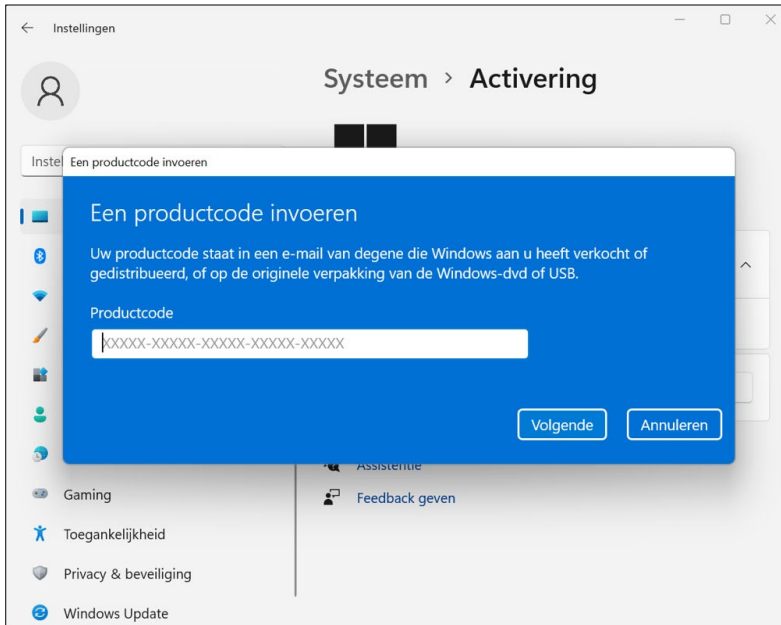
Instellingen

Systeem › Activering

Instel

Een productcode invoeren

Een productcode invoeren

Uw productcode staat in een e-mail van degene die Windows aan u heeft verkocht of gedistribueerd, of op de originele verpakking van de Windows-dvd of USB.

Productcode

XXXXX-XXXXX-XXXXX-XXXXX-XXXXX

Volgende

Annuleren

Assistentie

Feedback geven

Gaming

Toegankelijkheid

Privacy & beveiliging

Windows Update